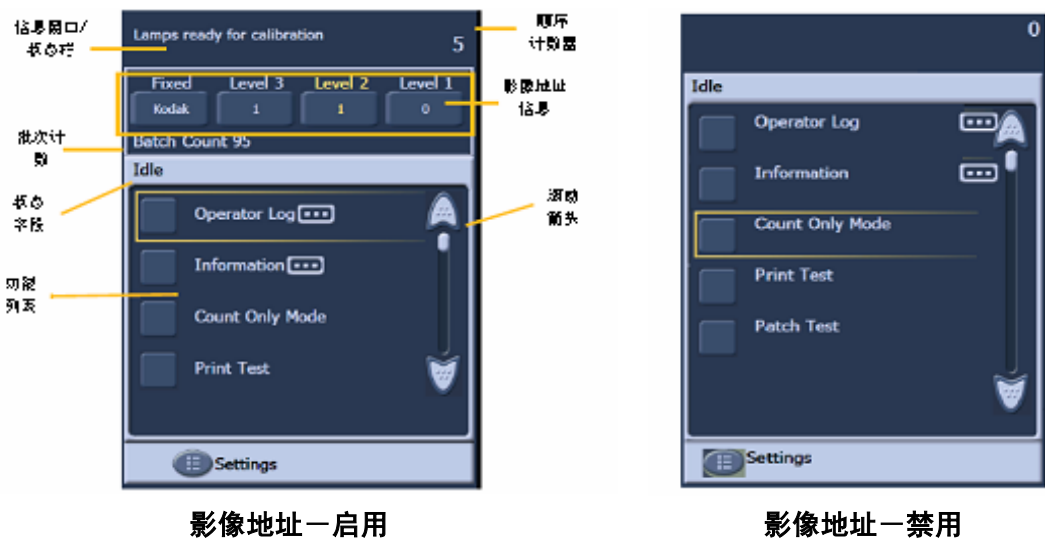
信息窗口/状态栏

Lamps ready for calibration

5

顺序计数器

Fixed Level 3 Level 2 Level 1

Kodak 1 1 0

影像地址信息

批次计数

Batch Count 95

Idle

状态字段

Operator Log

Information

Count Only Mode

Print Test

滚动箭头

功能列表

Settings

影像地址－启用

0

Idle

Operator Log

Information

Count Only Mode

Print Test

Patch Test

Settings

影像地址－禁用